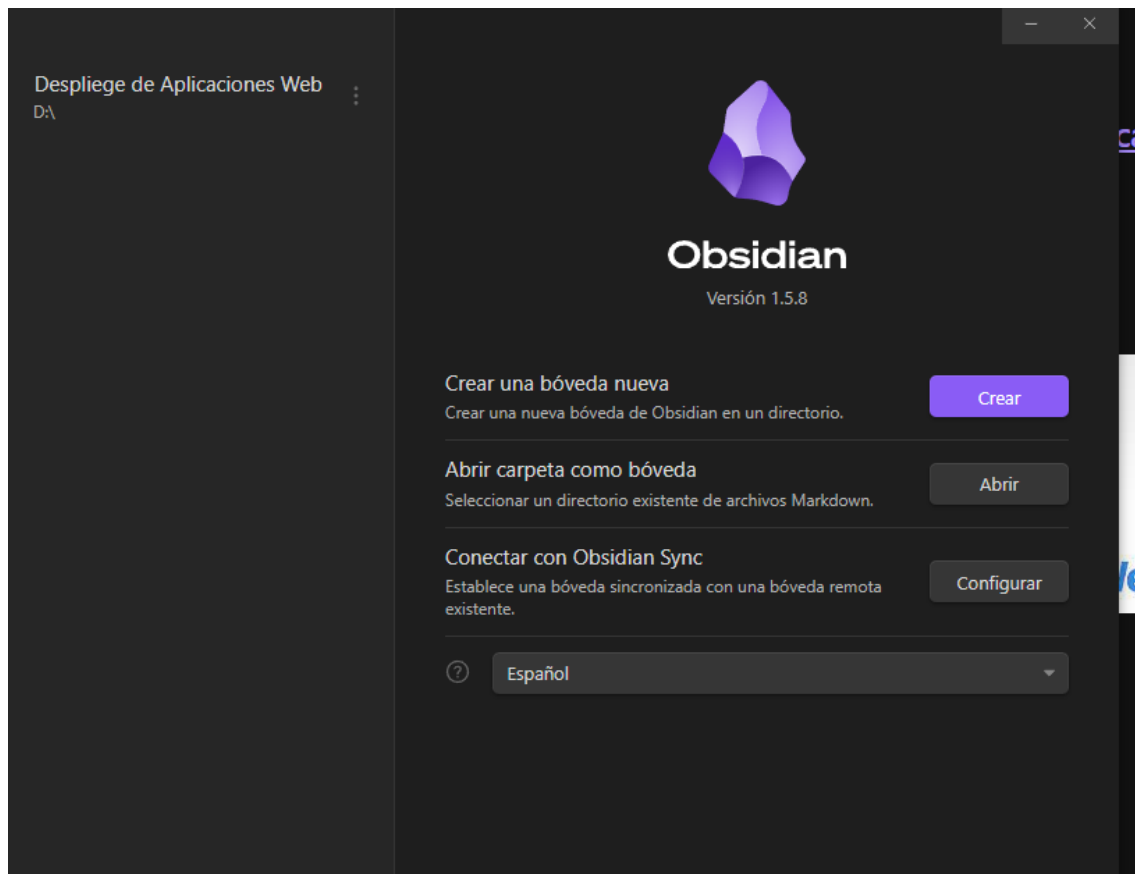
Despliege de Aplicaciones Web
D:\

Obsidian
Versión 1.5.8

Crear una bóveda nueva
Crear una nueva bóveda de Obsidian en un directorio.
Crear

Abrir carpeta como bóveda
Seleccionar un directorio existente de archivos Markdown.
Abrir

Conectar con Obsidian Sync
Establece una bóveda sincronizada con una bóveda remota existente.
Configurar

?
Español